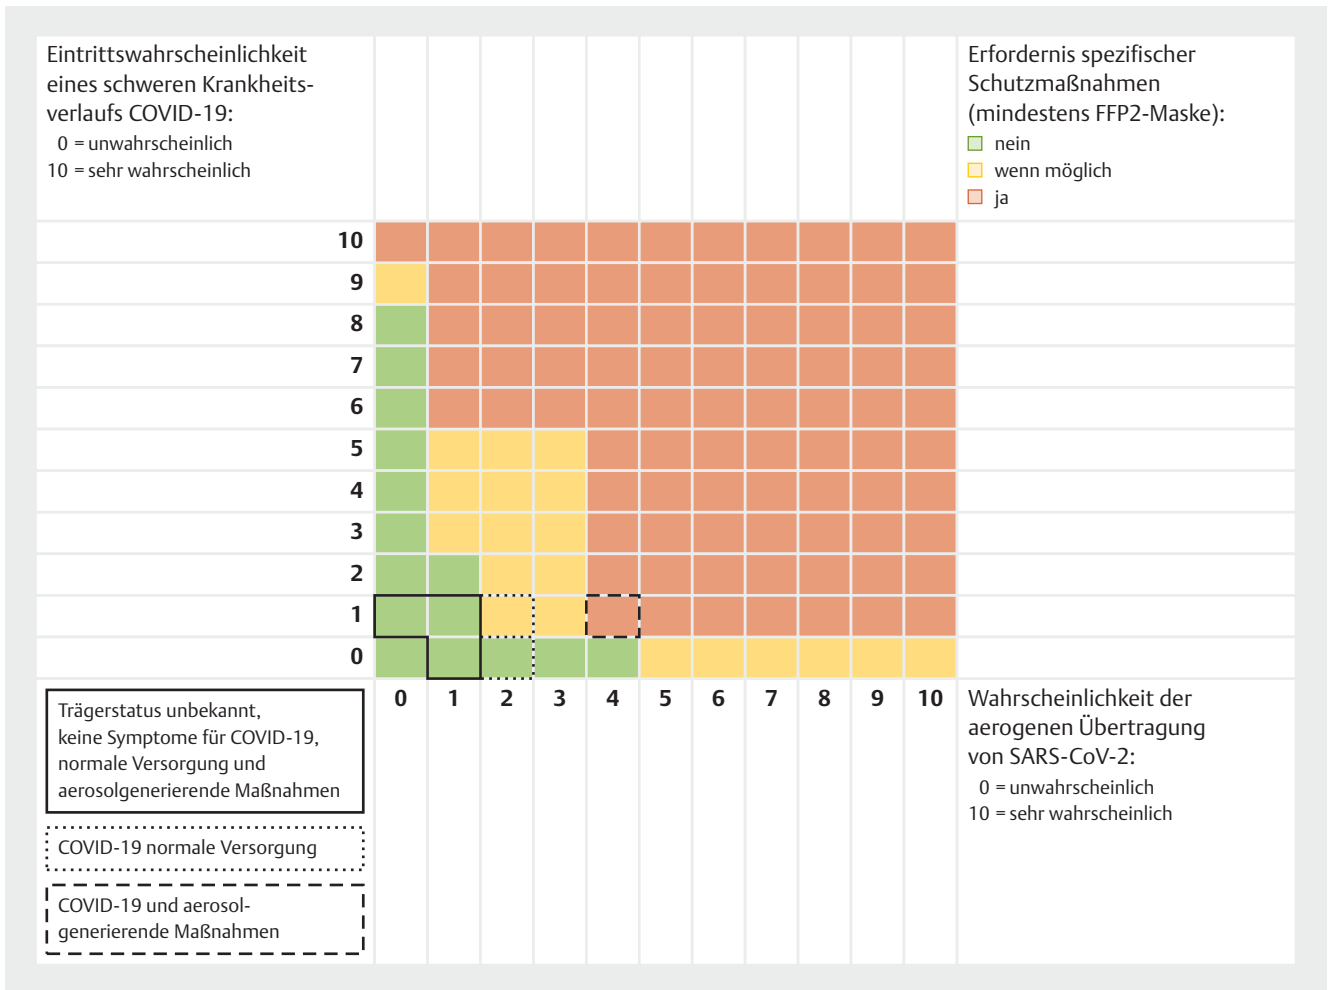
Eintrittswahrscheinlichkeit eines schweren Krankheitsverlaufs COVID-19:
0 = unwahrscheinlich
10 = sehr wahrscheinlich

Erfordernis spezifischer Schutzmaßnahmen (mindestens FFP2-Maske):
nein
wenn möglich
ja

10
9
8
7
6
5
4
3
2
1
0

0 1 2 3 4 5 6 7 8 9 10

Wahrscheinlichkeit der aerogenen Übertragung von SARS-CoV-2:
0 = unwahrscheinlich
10 = sehr wahrscheinlich

Trägerstatus unbekannt, keine Symptome für COVID-19, normale Versorgung und aerosolgenerierende Maßnahmen

COVID-19 normale Versorgung

COVID-19 und aerosolgenerierende Maßnahmen